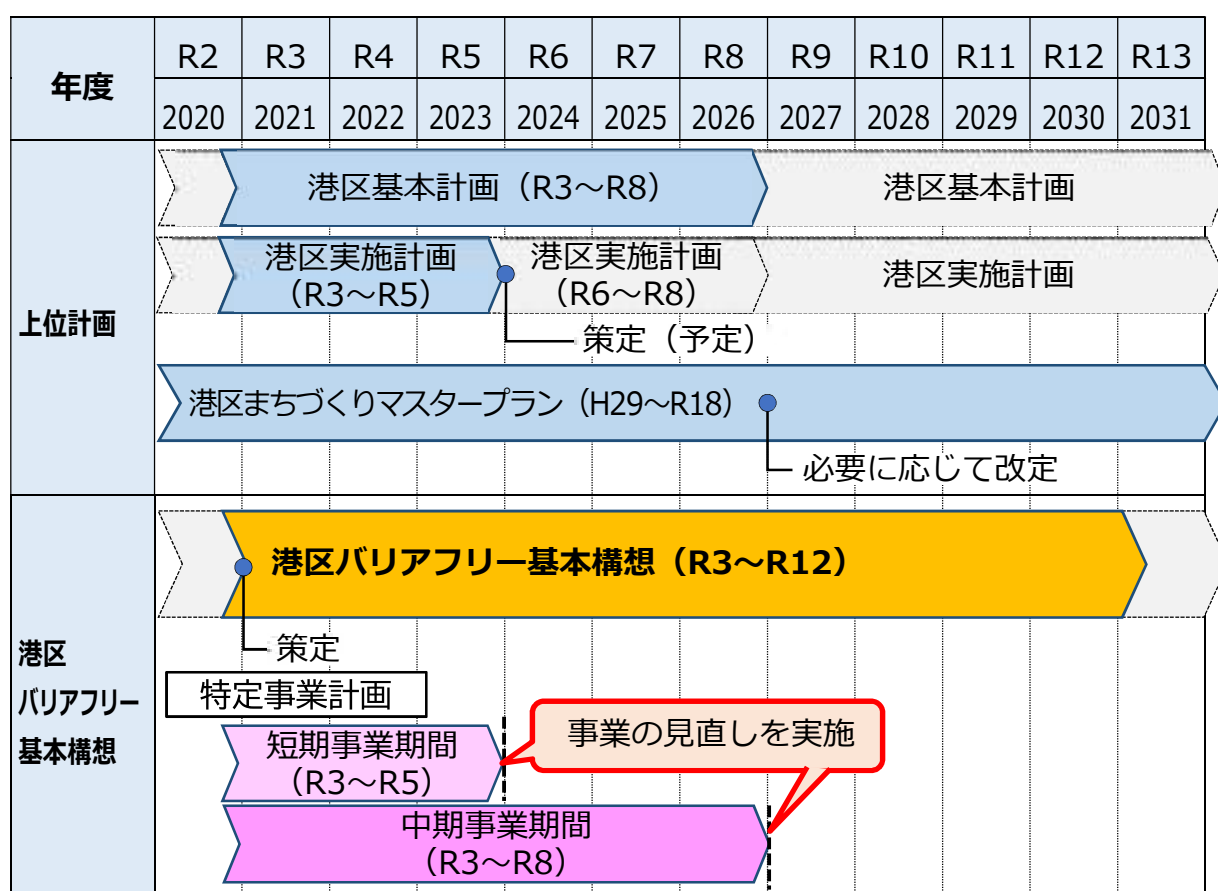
| 年度 | R2 | R3 | R4 | R5 | R6 | R7 | R8 | R9 | R10 | R11 | R12 | R13 |
|---|---|---|---|---|---|---|---|---|---|---|---|---|
| | 2020 | 2021 | 2022 | 2023 | 2024 | 2025 | 2026 | 2027 | 2028 | 2029 | 2030 | 2031 |

上位計画

港区基本計画（R3～R8）

港区基本計画

港区実施計画（R3～R5）

港区実施計画（R6～R8）

港区実施計画

策定（予定）

港区まちづくりマスタープラン（H29～R18）

必要に応じて改定

港区バリアフリー基本構想

港区バリアフリー基本構想（R3～R12）

策定

特定事業計画

短期事業期間（R3～R5）

事業の見直しを実施

中期事業期間（R3～R8）